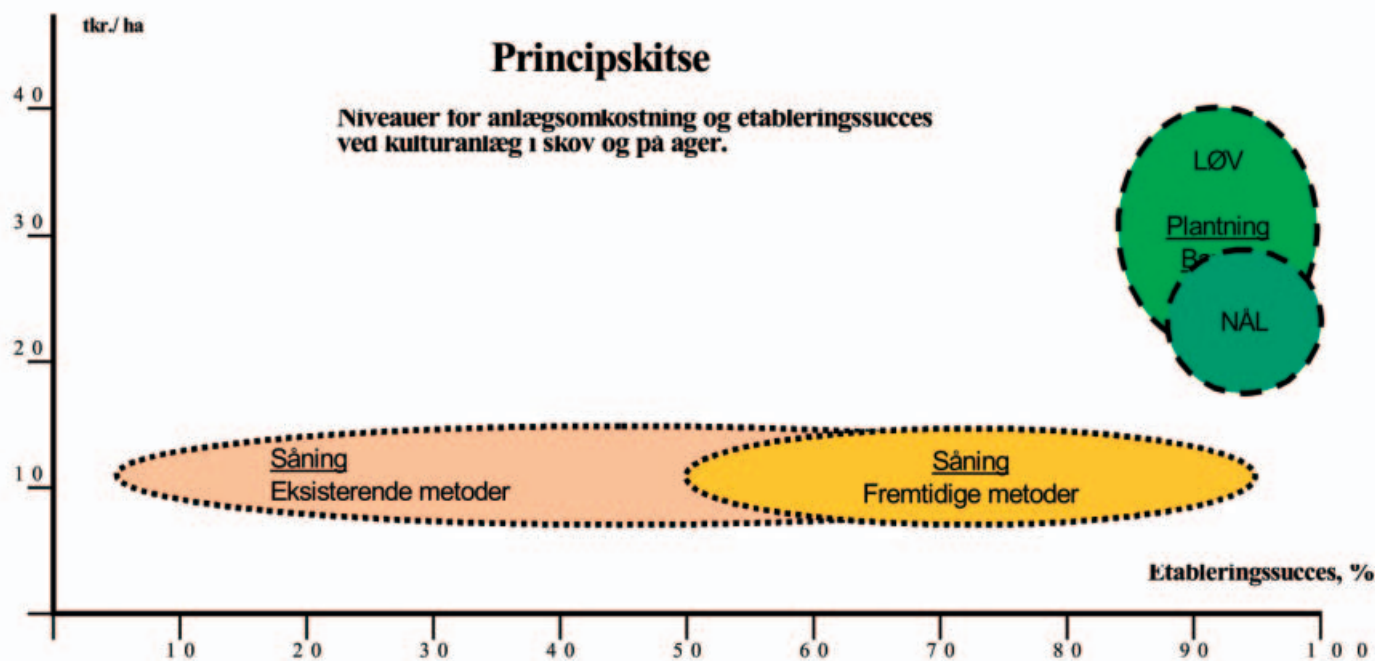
tkr./ ha

Principskitse

Niveauer for anlægsomkostning og etableringssucces ved kulturanlæg i skov og på ager.

40
30
20
10

LØV

Plantning

B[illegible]

NÅL

Såning
Eksisterende metoder

Såning
Fremtidige metoder

Etableringssucces, %

10 20 30 40 50 60 70 80 90 100